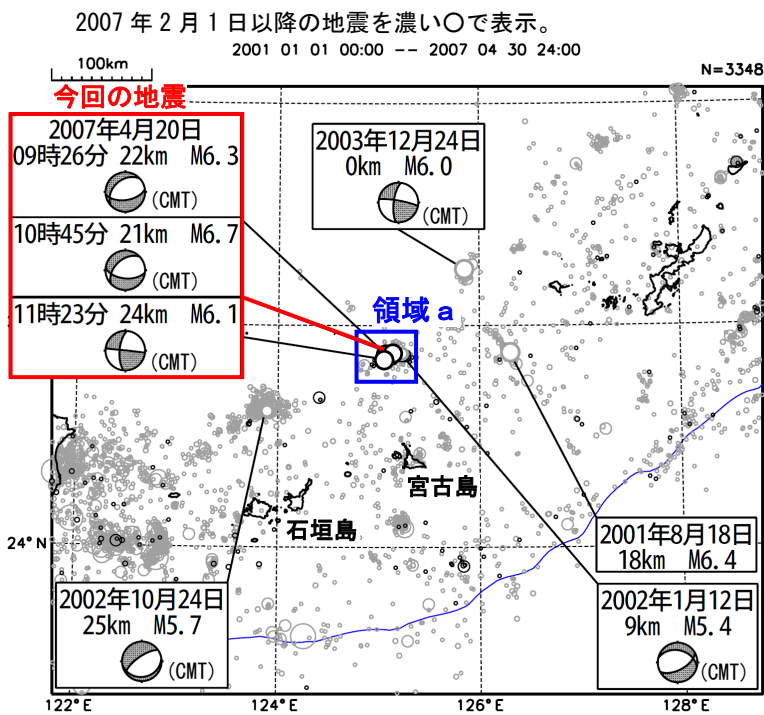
2007 年 2 月 1 日以降の地震を濃い○で表示。
2001 01 01 00:00 -- 2007 04 30 24:00

100km

N=3348

今回の地震

2007年4月20日
09時26分 22km M6.3
(CMT)

10時45分 21km M6.7
(CMT)

11時23分 24km M6.1
(CMT)

2003年12月24日
0km M6.0
(CMT)

領域 a

宮古島

石垣島

24° N

2001年8月18日
18km M6.4

2002年10月24日
25km M5.7
(CMT)

2002年1月12日
9km M5.4
(CMT)

122° E
124° E
126° E
128° E